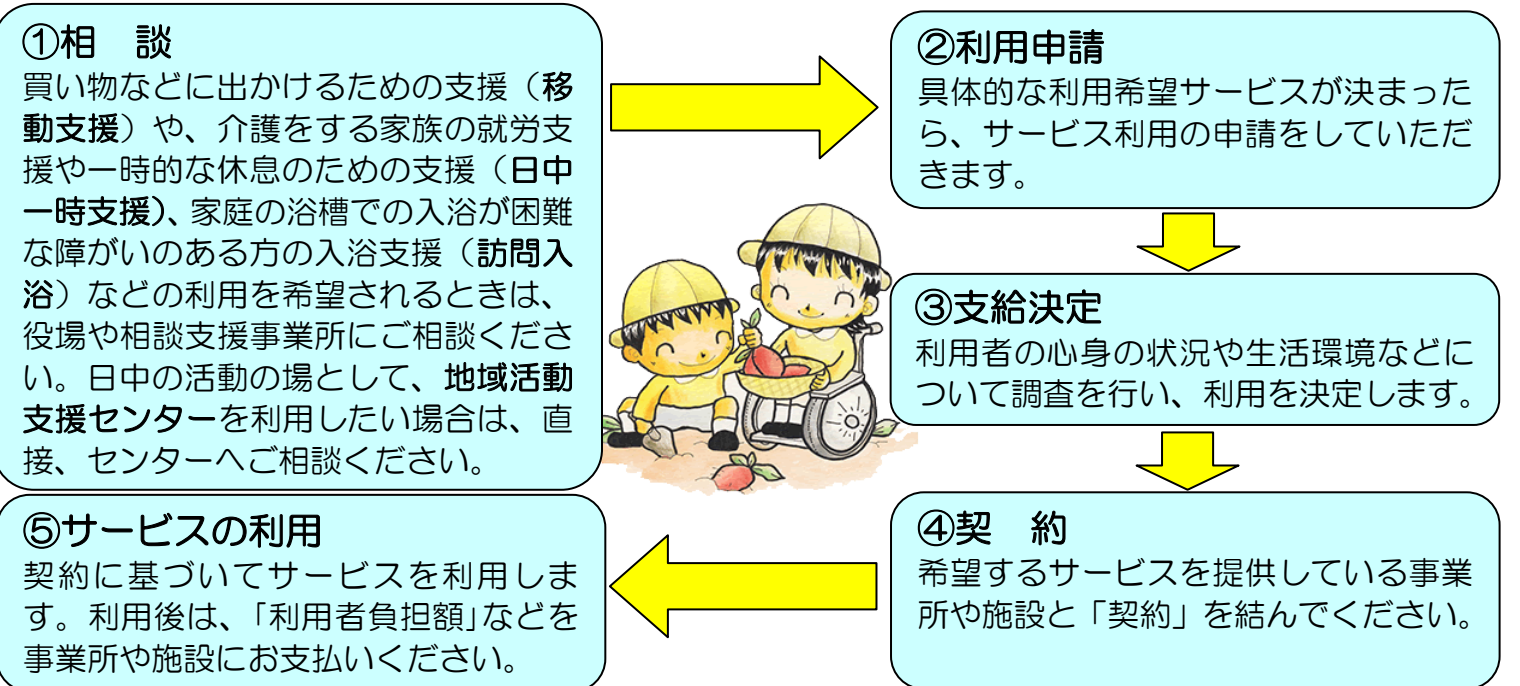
①相　談
買い物などに出かけるための支援（移動支援）や、介護をする家族の就労支援や一時的な休息のための支援（日中一時支援）、家庭の浴槽での入浴が困難な障がいのある方の入浴支援（訪問入浴）などの利用を希望されるときは、役場や相談支援事業所にご相談ください。日中の活動の場として、地域活動支援センターを利用したい場合は、直接、センターへご相談ください。

②利用申請
具体的な利用希望サービスが決まったら、サービス利用の申請をしていただきます。

③支給決定
利用者の心身の状況や生活環境などについて調査を行い、利用を決定します。

④契　約
希望するサービスを提供している事業所や施設と「契約」を結んでください。

⑤サービスの利用
契約に基づいてサービスを利用します。利用後は、「利用者負担額」などを事業所や施設にお支払いください。